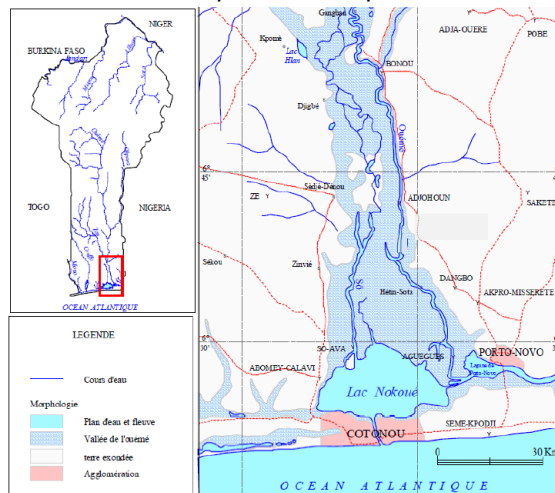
NIGER
BURKINA FASO
TOGO
NIGERIA
OCEAN ATLANTIQUE

LEGENDE
Cours d'eau
Morphologie
Plan d'eau et fleuve
Vallée de l'ouémé
terre exondée
Agglomération

Gangban
Kpomè
Lac Hlan
BONOU
ADJA-OUERE
POBE
Djigbé
Ouémé
6° 45'
Sèdjè-Dénou
ZE
ADJOHOUN
SAKETE
Sékou
Zinvié
DANGBO
Hêtin-Sota
AKPRO-MISSERETE
6° 30'
SO-AVA
AGUEGUES
PORTO-NOVO
ADOMEY-CALAVI
Lagune de Porto-Novo
Lac Nokoué
SEME-KPODJI
COTONOU
0
30 Km
OCEAN ATLANTIQUE